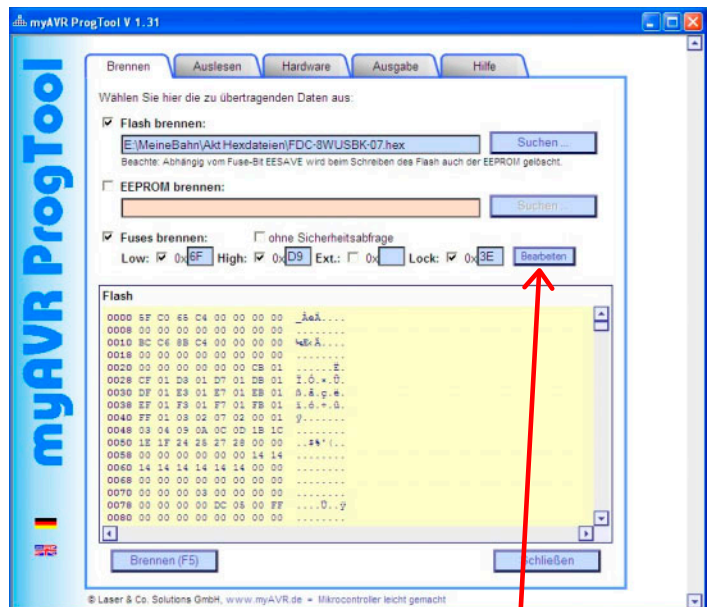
myAVR ProgTool V 1.31

myAVR ProgTool

Brennen | Auslesen | Hardware | Ausgabe | Hilfe

Wählen Sie hier die zu übertragenden Daten aus:

☑ Flash brennen:

E:\MeineBahn\Akt Hexdateien\FDC-8WUSBK-07.hex

Suchen ...

Beachte: Abhängig vom Fuse-Bit EESAVE wird beim Schreiben des Flash auch der EEPROM gelöscht.

☐ EEPROM brennen:

Suchen ...

☑ Fuses brennen: ☐ ohne Sicherheitsabfrage

Low: ☑ 0x 6F High: ☑ 0x D9 Ext.: ☐ 0x Lock: ☑ 0x 3E Bearbeiten

Flash

0000 5F C0 65 C4 00 00 00 00 _Àeà....
0008 00 00 00 00 00 00 00 00 ........
0010 BC C6 8B C4 00 00 00 00 ¼Æ‹Ä....
0018 00 00 00 00 00 00 00 00 ........
0020 00 00 00 00 00 00 CB 01 ......Ë.
0028 CF 01 D3 01 D7 01 DB 01 Ï.Ó.×.Û.
0030 DF 01 E3 01 E7 01 EB 01 ß.ã.ç.ë.
0038 EF 01 F3 01 F7 01 FB 01 ï.ó.÷.û.
0040 FF 01 03 02 07 02 00 01 ÿ.......
0048 03 04 09 0A 0C 0D 1B 1C ........
0050 1E 1F 24 25 27 28 00 00 ..$%'(..
0058 00 00 00 00 00 00 14 14 ........
0060 14 14 14 14 14 14 00 00 ........
0068 00 00 00 00 00 00 00 00 ........
0070 00 00 00 03 00 00 00 00 ........
0078 00 00 00 00 DC 05 00 FF ....Ü..ÿ
0080 00 00 00 00 00 00 00 00 ........

Brennen (F5)

Schließen

© Laser & Co. Solutions GmbH, www.myAVR.de - Mikrocontroller leicht gemacht